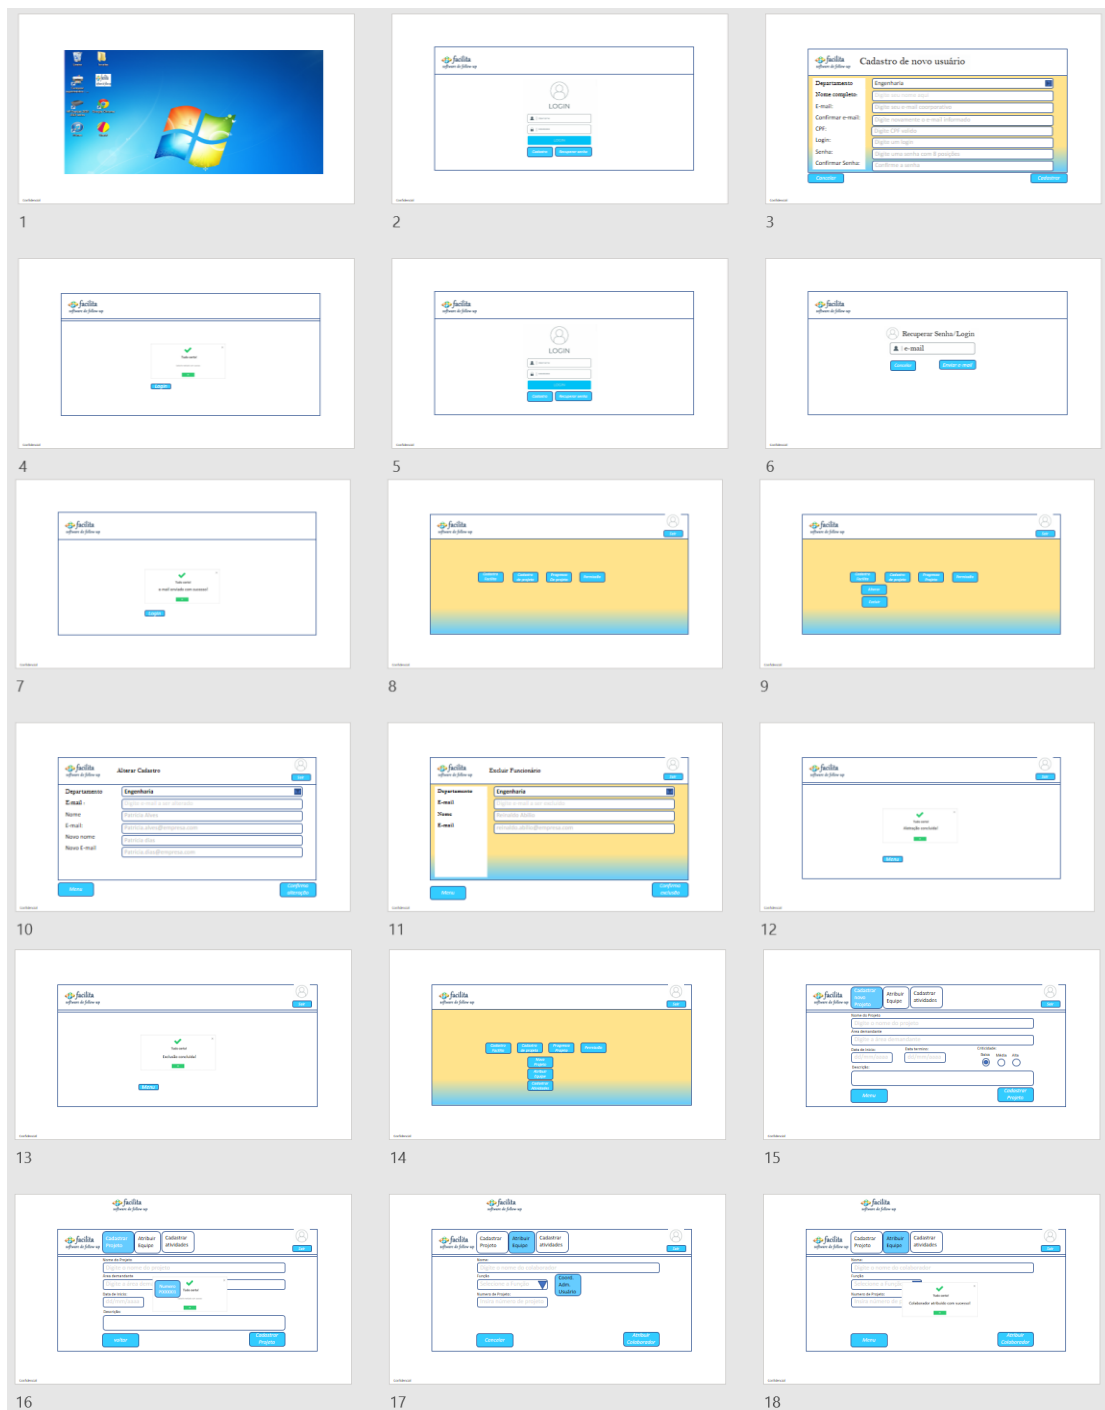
1

facilita
LOGIN
Cadastro
Recuperar senha

2

facilita
Cadastro de novo usuário
Departamento: Engenharia
Nome completo: Digite seu nome aqui
E-mail: Digite seu e-mail corporativo
Confirmar e-mail: Digite novamente o e-mail informado
CPF: Digite CPF válido
Login: Digite um login
Senha: Digite uma senha com 8 posições
Confirmar Senha: Confirme a senha
Cancelar
Cadastrar

3

facilita
Login

4

facilita
LOGIN
Cadastro
Recuperar senha

5

facilita
Recuperar Senha/Login
e-mail
Cancelar
Enviar e-mail

6

facilita
e-mail enviado com sucesso!
Login

7

facilita
Sair

8

facilita
Menu
Sair

9

facilita
Alterar Cadastro
Sair
Departamento: Engenharia
E-mail: Digite o e-mail a ser alterado
Nome: Patricia Alves
E-mail: Patricia.alves@empresa.com
Novo nome: Patricia Dias
Novo E-mail: Patricia.dias@empresa.com
Menu
Confirma alteração

10

facilita
Excluir Funcionário
Sair
Departamento: Engenharia
E-mail: Digite o email a ser excluído
Nome: Reinaldo Abília
E-mail: reinaldo.abilia@empresa.com
Menu
Confirma exclusão

11

facilita
Sair
Alteração concluída!
Menu

12

facilita
Sair
Exclusão concluída!
Menu

13

facilita
Sair

14

facilita
Cadastrar novo Projeto
Atribuir Equipe
Cadastrar atividades
Sair
Nome do Projeto
Área demandante
Data de início
Data término
Criticidade
Baixa Média Alta
Descrição
Menu
Cadastrar Projeto

15

facilita
Cadastrar Projeto
Atribuir Equipe
Cadastrar atividades
Sair
voltar
Cadastrar Projeto

16

facilita
Cadastrar Projeto
Atribuir Equipe
Cadastrar atividades
Sair
Nome
Função
Numero do Projeto
Cancelar
Atribuir Colaborador

17

facilita
Cadastrar Projeto
Atribuir Equipe
Cadastrar atividades
Sair
Nome
Função
Numero de Projeto
Colaborador atribuído com sucesso!
Menu
Atribuir Colaborador

18